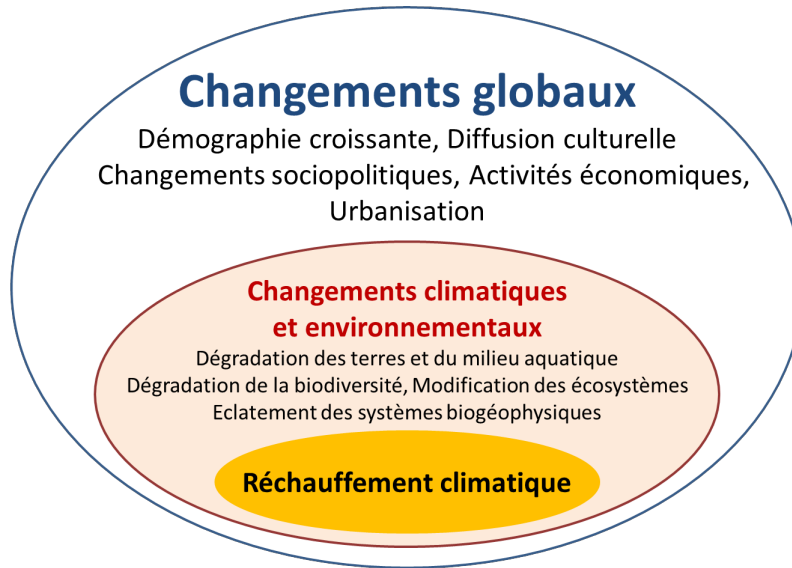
Changements globaux

Démographie croissante, Diffusion culturelle
Changements sociopolitiques, Activités économiques,
Urbanisation

Changements climatiques
et environnementaux

Dégradation des terres et du milieu aquatique
Dégradation de la biodiversité, Modification des écosystèmes
Eclatement des systèmes biogéophysiques

Réchauffement climatique